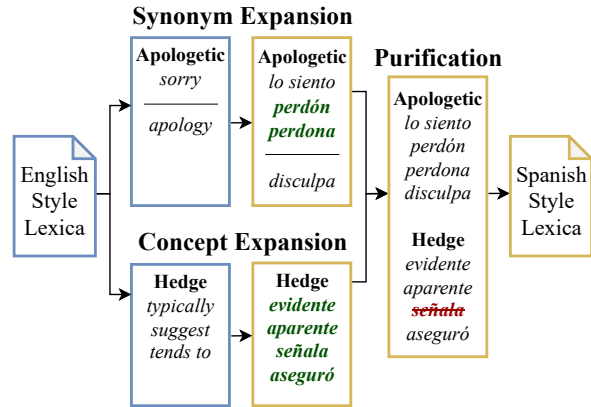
Synonym Expansion

English Style Lexica

Apologetic
sorry
apology

Apologetic
lo siento
perdón
perdona
disculpa

Concept Expansion

Hedge
typically
suggest
tends to

Hedge
evidente
aparente
señala
aseguró

Purification

Apologetic
lo siento
perdón
perdona
disculpa

Hedge
evidente
aparente
~~señala~~
aseguró

Spanish Style Lexica